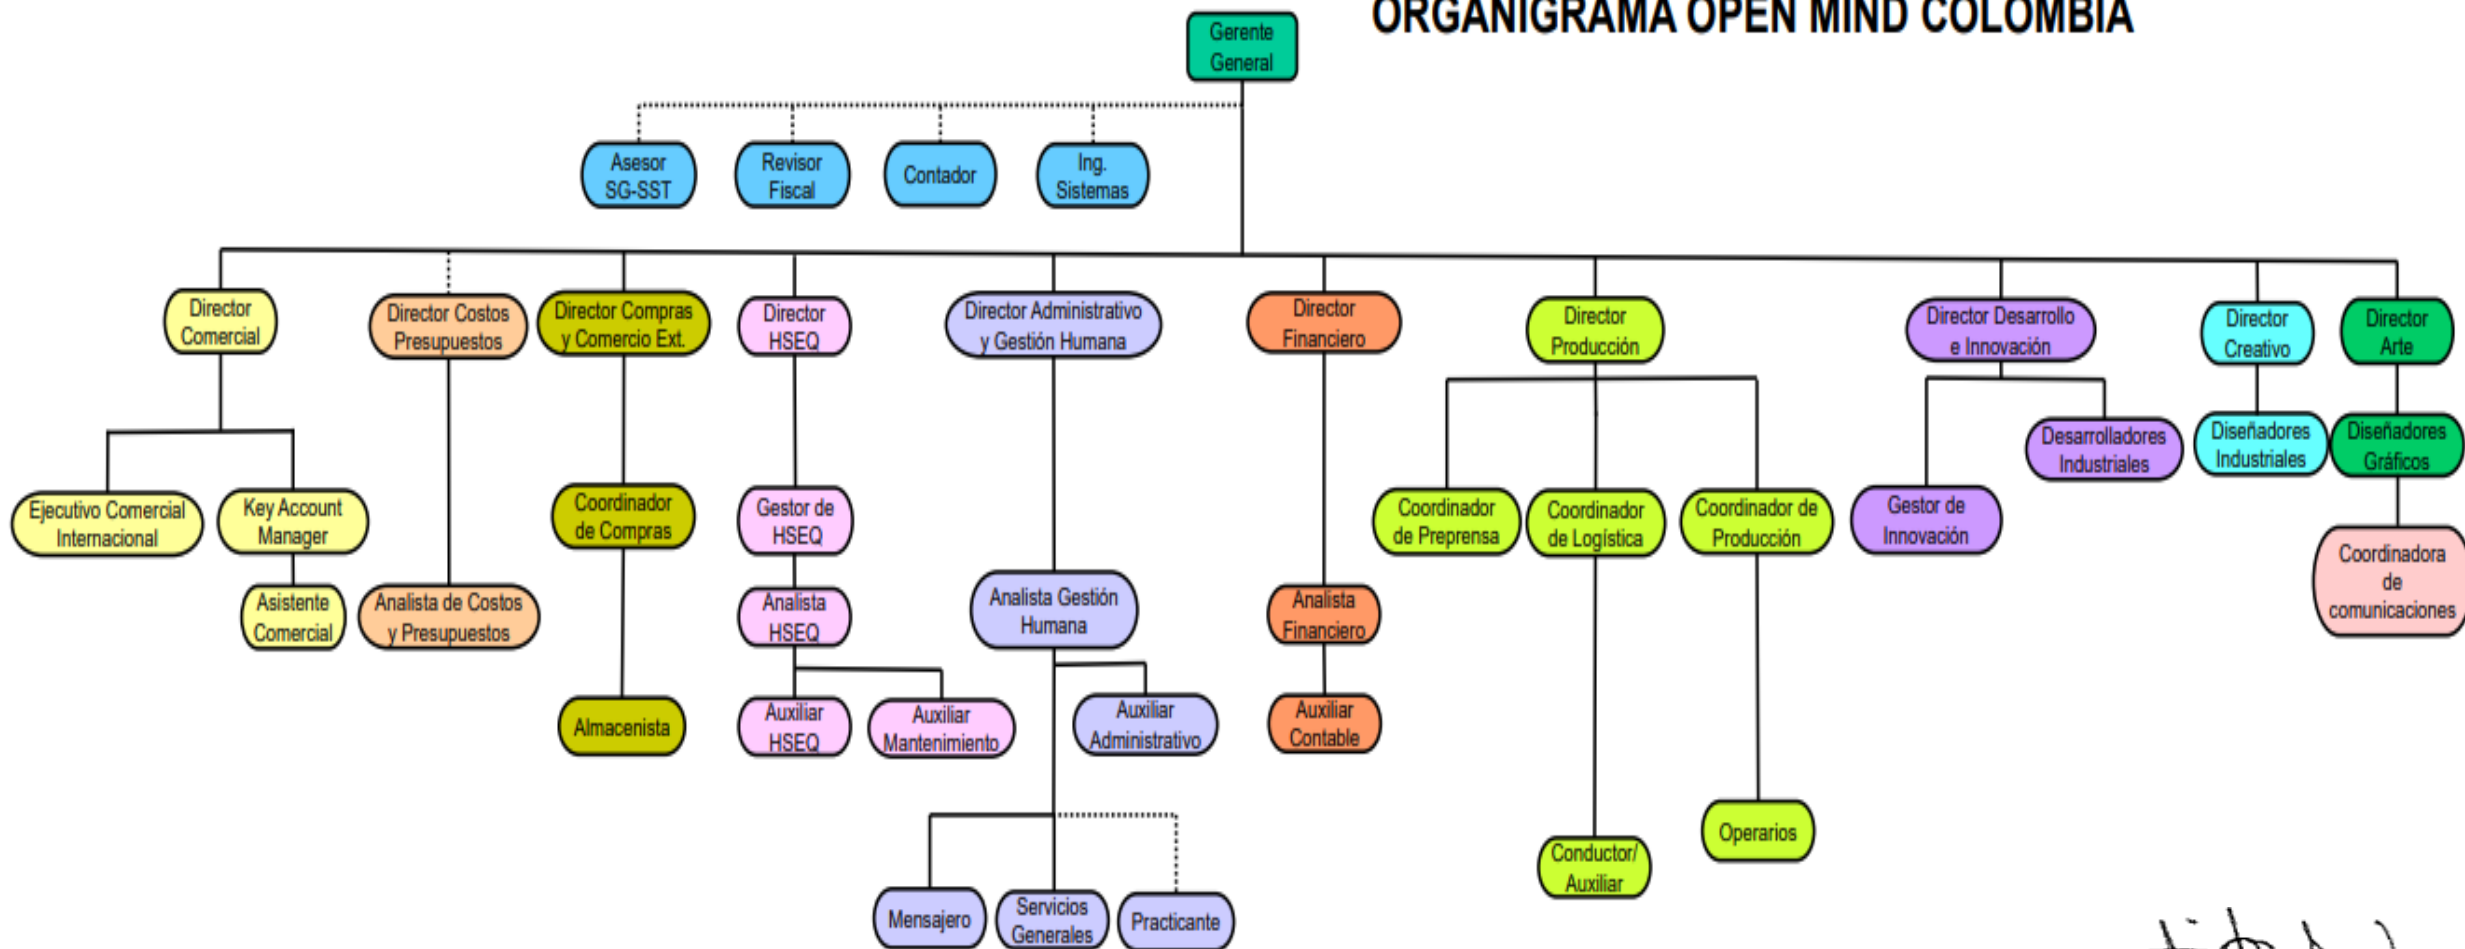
ORGANIGRAMA OPEN MIND COLOMBIA

Gerente General

Asesor SG-SST

Revisor Fiscal

Contador

Ing. Sistemas

Director Comercial

Ejecutivo Comercial Internacional

Key Account Manager

Asistente Comercial

Director Costos Presupuestos

Analista de Costos y Presupuestos

Director Compras y Comercio Ext.

Coordinador de Compras

Almacenista

Director HSEQ

Gestor de HSEQ

Analista HSEQ

Auxiliar HSEQ

Auxiliar Mantenimiento

Director Administrativo y Gestión Humana

Analista Gestión Humana

Auxiliar Administrativo

Mensajero

Servicios Generales

Practicante

Director Financiero

Analista Financiero

Auxiliar Contable

Director Producción

Coordinador de Preprensa

Coordinador de Logística

Coordinador de Producción

Conductor/ Auxiliar

Operarios

Director Desarrollo e Innovación

Gestor de Innovación

Desarrolladores Industriales

Director Creativo

Diseñadores Industriales

Director Arte

Diseñadores Gráficos

Coordinadora de comunicaciones